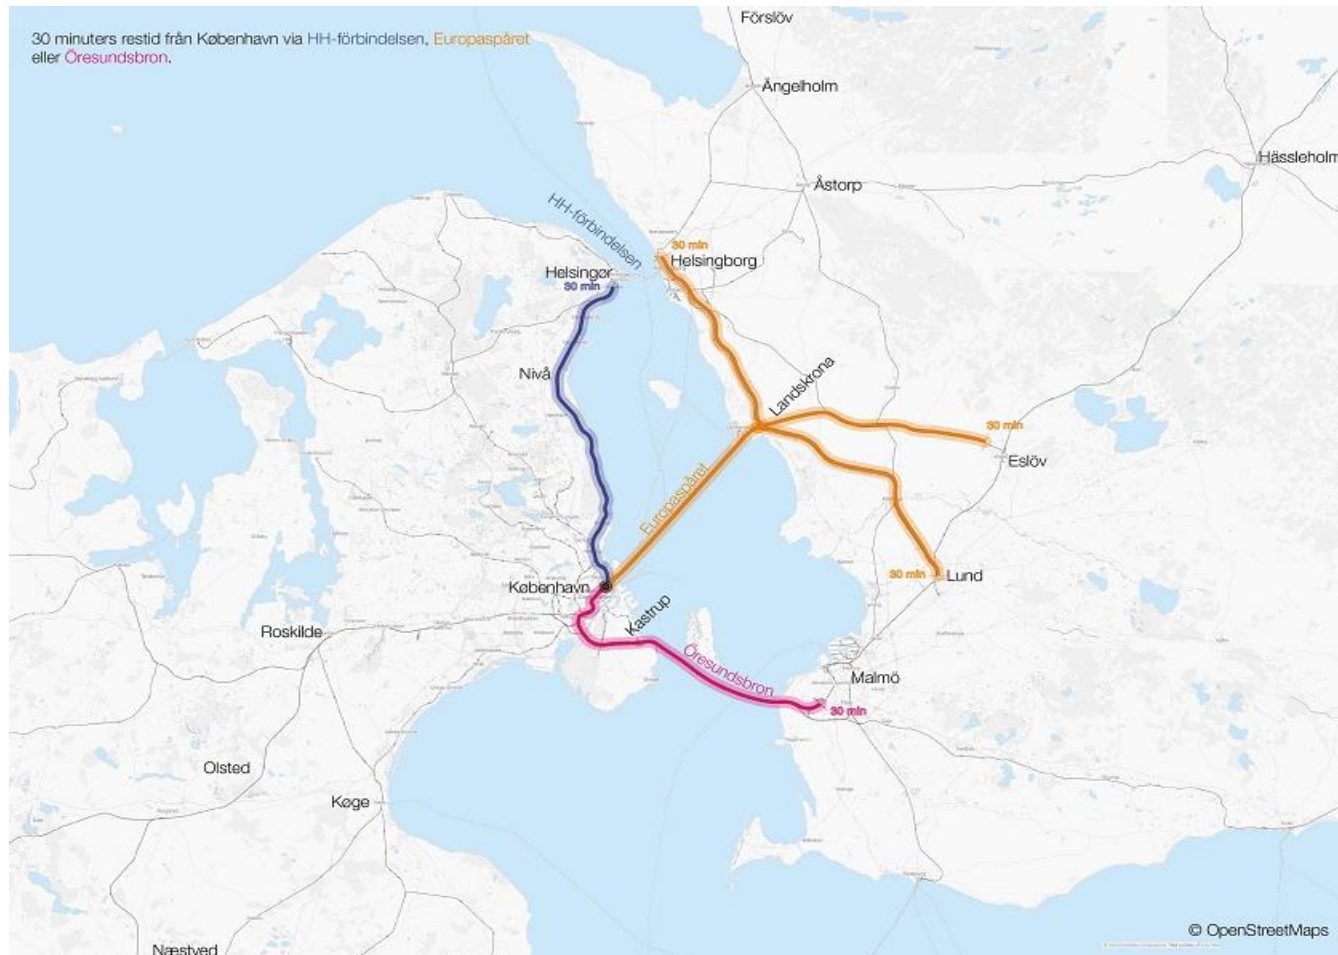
30 minuters restid från København via HH-förbindelsen, Europaspåret eller Öresundsbron.

Förslöv

Ängelholm

Hässleholm

Åstorp

HH-förbindelsen

30 min
Helsingborg

Helsingør
30 min

Nivå

Landskrona

30 min

Eslöv

Europaspåret

30 min
Lund

København

Kastrup

Roskilde

Öresundsbron

Malmö

30 min

Olsted

Køge

Næstved

© OpenStreetMaps